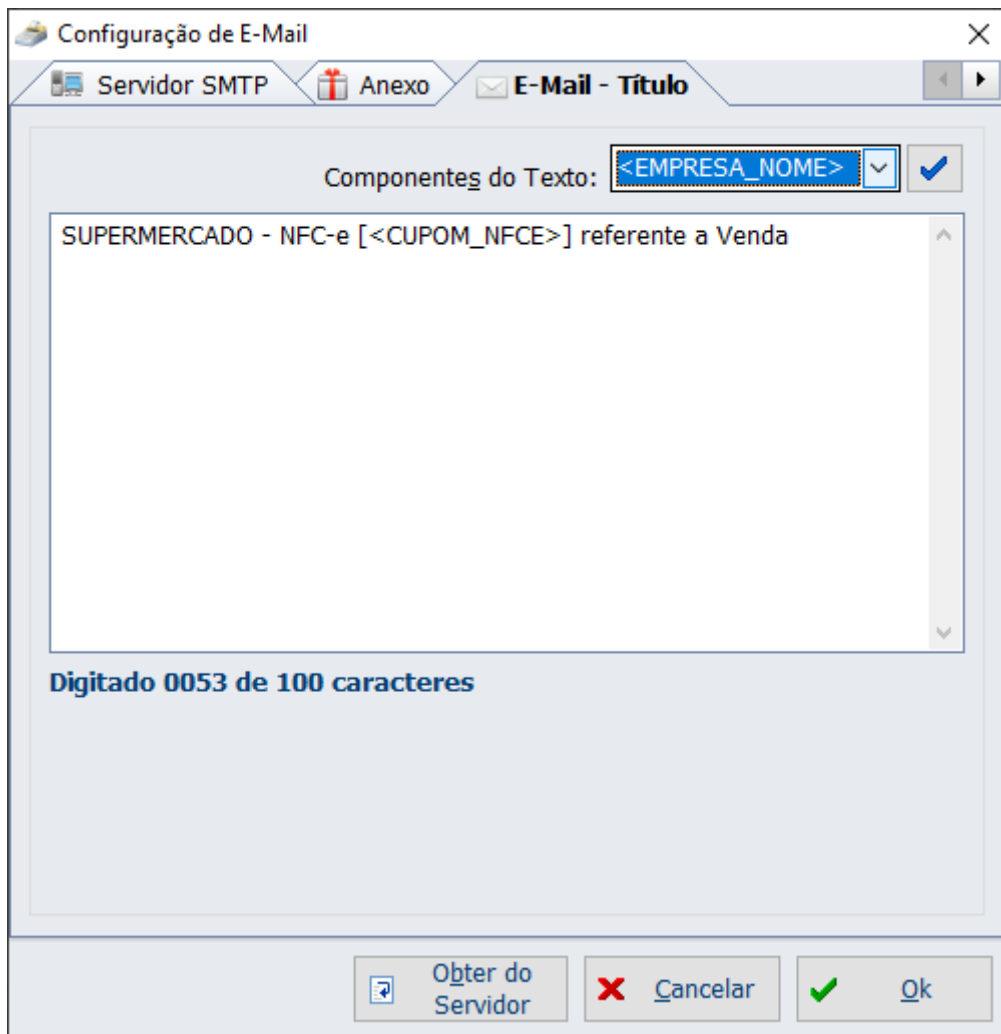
Configuração de E-Mail

Servidor SMTP

Anexo

E-Mail - Título

Componentes do Texto: <EMPRESA_NOME>

SUPERMERCADO - NFC-e [<CUPOM_NFCE>] referente a Venda

Digitado 0053 de 100 caracteres

Obter do Servidor

Cancelar

Ok